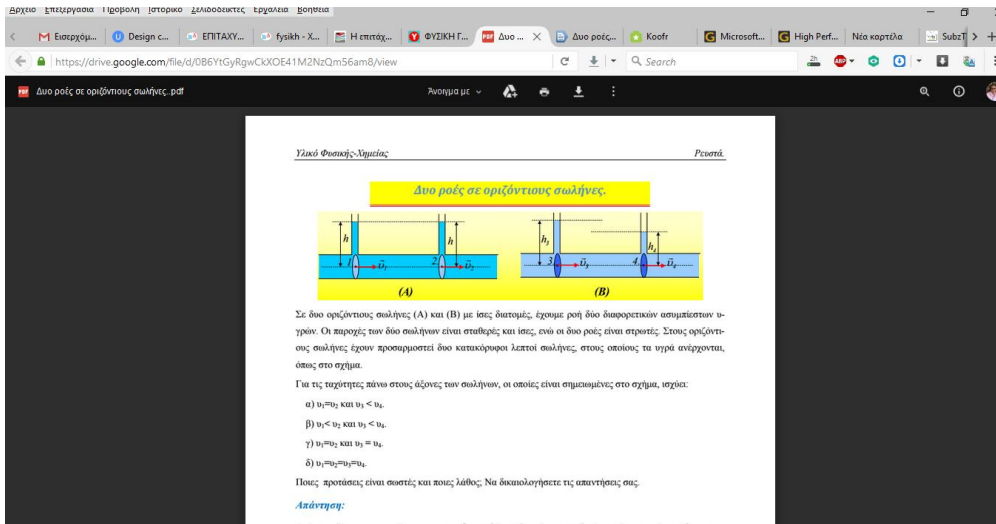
Αρχείο Επεξεργασία Προβολή Ιστορικό Σελιδοδείκτες Εργαλεία Βοήθεια

M Εισερχόμ... Design c... ΕΠΙΤΑΧΥ... fysikh - X... Η επιτάχ... ΦΥΣΙΚΗ Γ... Δυο ... Δυο ροές... Koofr Microsoft... High Perf... Νέα καρτέλα SubzT

https://drive.google.com/file/d/0B6YtGyRgwCkXOE41M2NzQm56am8/view

Search

Δυο ροές σε οριζόντιους σωλήνες..pdf

Άνοιγμα με

Υλικό Φυσικής-Χημείας

Ρευστά.

Δυο ροές σε οριζόντιους σωλήνες.

$h$ $h$ 1 $\vec{\upsilon}_1$ 2 $\vec{\upsilon}_2$ (A)

$h_3$ $h_4$ 3 $\vec{\upsilon}_3$ 4 $\vec{\upsilon}_4$ (B)

Σε δυο οριζόντιους σωλήνες (Α) και (Β) με ίσες διατομές, έχουμε ροή δύο διαφορετικών ασυμπίεστων υγρών. Οι παροχές των δύο σωλήνων είναι σταθερές και ίσες, ενώ οι δυο ροές είναι στρωτές. Στους οριζόντιους σωλήνες έχουν προσαρμοστεί δυο κατακόρυφοι λεπτοί σωλήνες, στους οποίους τα υγρά ανέρχονται, όπως στο σχήμα.

Για τις ταχύτητες πάνω στους άξονες των σωλήνων, οι οποίες είναι σημειωμένες στο σχήμα, ισχύει:

α) $\upsilon_1=\upsilon_2$ και $\upsilon_3 < \upsilon_4$.

β) $\upsilon_1< \upsilon_2$ και $\upsilon_3 < \upsilon_4$.

γ) $\upsilon_1=\upsilon_2$ και $\upsilon_3 = \upsilon_4$.

δ) $\upsilon_1=\upsilon_2=\upsilon_3=\upsilon_4$.

Ποιες προτάσεις είναι σωστές και ποιες λάθος; Να δικαιολογήσετε τις απαντήσεις σας.

Απάντηση: